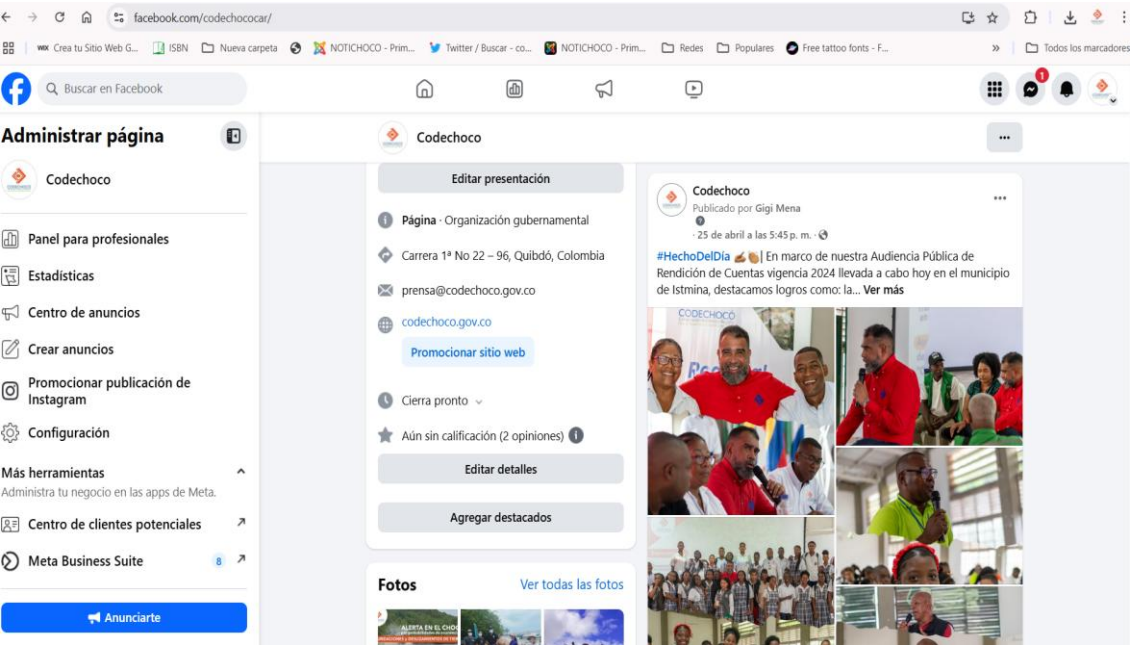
facebook.com/codechococar/

Crea tu Sitio Web G... ISBN Nueva carpeta NOTICHOCO - Prim... Twitter / Buscar - co... NOTICHOCO - Prim... Redes Populares Free tattoo fonts - F... » Todos los marcadores

Buscar en Facebook

1

Administrar página

Codechoco

Panel para profesionales

Estadísticas

Centro de anuncios

Crear anuncios

Promocionar publicación de Instagram

Configuración

Más herramientas

Administra tu negocio en las apps de Meta.

Centro de clientes potenciales

Meta Business Suite 8

Anunciarte

Codechoco

Editar presentación

Página · Organización gubernamental

Carrera 1ª No 22 – 96, Quibdó, Colombia

prensa@codechoco.gov.co

codechoco.gov.co

Promocionar sitio web

Cierra pronto

Aún sin calificación (2 opiniones)

Editar detalles

Agregar destacados

Fotos

Ver todas las fotos

Codechoco

Publicado por Gigi Mena

· 25 de abril a las 5:45 p. m. ·

#HechoDelDia | En marco de nuestra Audiencia Pública de Rendición de Cuentas vigencia 2024 llevada a cabo hoy en el municipio de Istmina, destacamos logros como: la... Ver más

CODECHOCÓ

ALERTA EN EL CHO